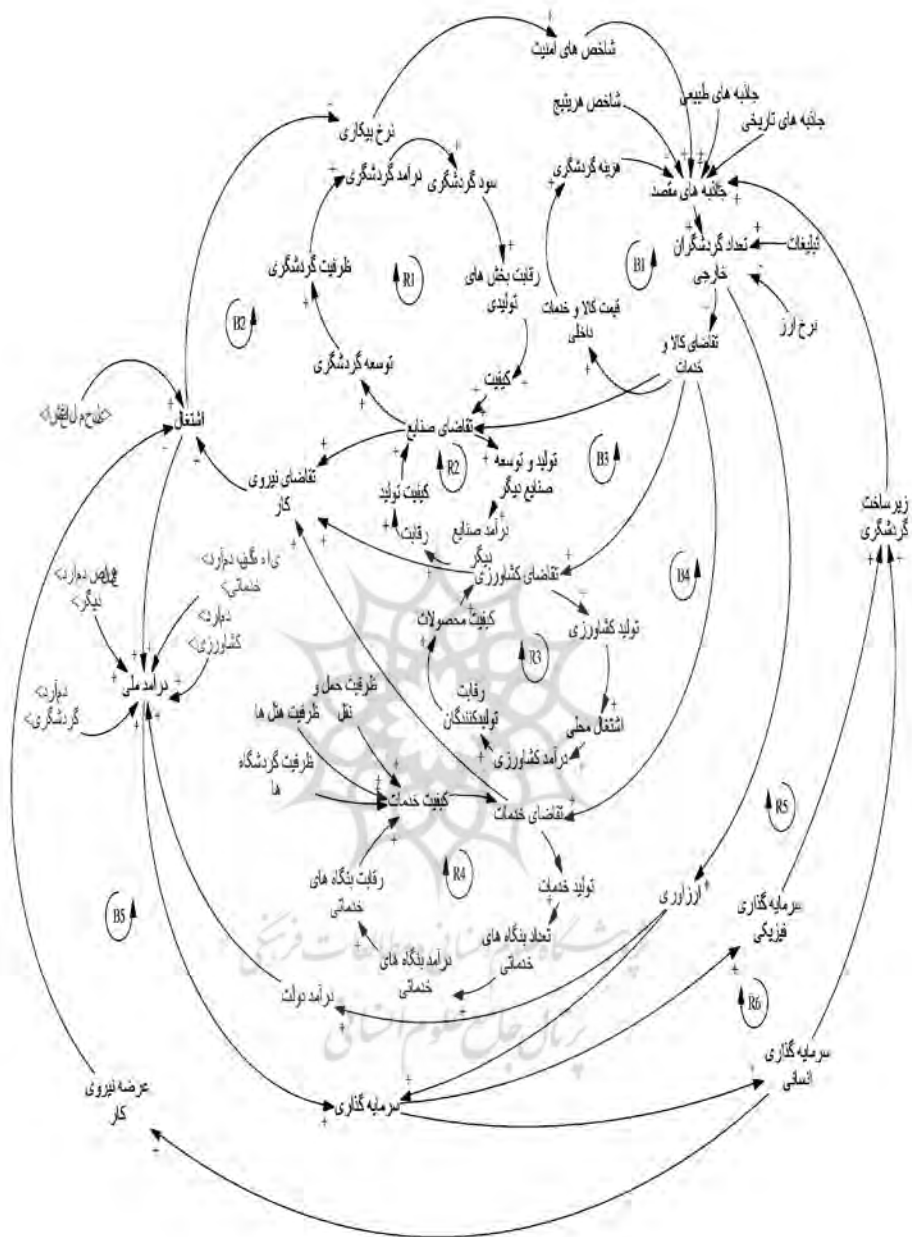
شاخص های امنیت
جاذبه های طبیعی
شاخص هزینه
جاذبه های تاریخی
نرخ بیکاری
سود گردشگری
درآمد گردشگری
هزینه گردشگری
جاذبه های مقصد
تعداد گردشگران خارجی
تبلیغات
نرخ ارز
ظرفیت گردشگری
R1
رقابت بخش های تولیدی
B1
قیمت کالا و خدمات داخلی
B2
توسعه گردشگری
تقاضای کالا و خدمات
کیفیت
<خروج از اشتغال>
اشتغال
تقاضای صنایع
تولید و توسعه صنایع دیگر
B3
تقاضای نیروی کار
کیفیت تولید
R2
رقابت
درآمد صنایع دیگر
زیرساخت گردشگری
<درآمد از سایر بخش های دیگر>
<درآمد خدماتی>
<درآمد کشاورزی>
تقاضای کشاورزی
B4
کیفیت محصولات
تولید کشاورزی
درآمد ملی
<درآمد گردشگری>
ظرفیت حمل و نقل
ظرفیت هتل ها
رقابت تولیدکنندگان
R3
اشتغال محلی
درآمد کشاورزی
ظرفیت گردشگاه ها
کیفیت خدمات
تقاضای خدمات
R5
R4
رقابت بنگاه های خدماتی
تولید خدمات
ارزآوری
سرمایه گذاری فیزیکی
B5
تعداد بنگاه های خدماتی
درآمد بنگاه های خدماتی
درآمد دولت
R6
سرمایه گذاری انسانی
عرضه نیروی کار
سرمایه گذاری